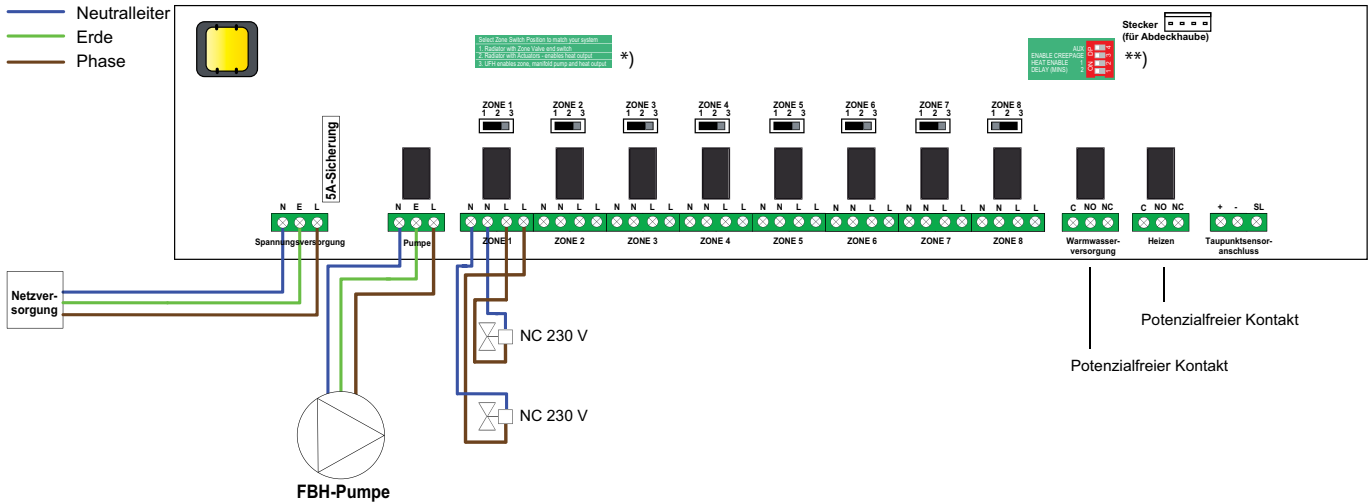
Neutralleiter
Erde
Phase

Select Zone Switch Position to match your system
1. Radiator with Zone Valve end switch
2. Radiator with Actuators - enables heat output
3. UFH enables zone, manifold pump and heat output

*)

Stecker
(für Abdeckhaube)

AUX
ENABLE CREEPAGE
HEAT ENABLE
DELAY (MINS)
ON
1 2 3 4

**)

5A-Sicherung

ZONE 1
1 2 3
ZONE 2
1 2 3
ZONE 3
1 2 3
ZONE 4
1 2 3
ZONE 5
1 2 3
ZONE 6
1 2 3
ZONE 7
1 2 3
ZONE 8
1 2 3

N E L
Spannungsversorgung

N E L
Pumpe

N N L L
ZONE 1
N N L L
ZONE 2
N N L L
ZONE 3
N N L L
ZONE 4
N N L L
ZONE 5
N N L L
ZONE 6
N N L L
ZONE 7
N N L L
ZONE 8

C NO NC
Warmwasserversorgung

C NO NC
Heizen

+ - SL
Taupunktsensoranschluss

Netzversorgung

NC 230 V

NC 230 V

Potenzialfreier Kontakt

Potenzialfreier Kontakt

FBH-Pumpe